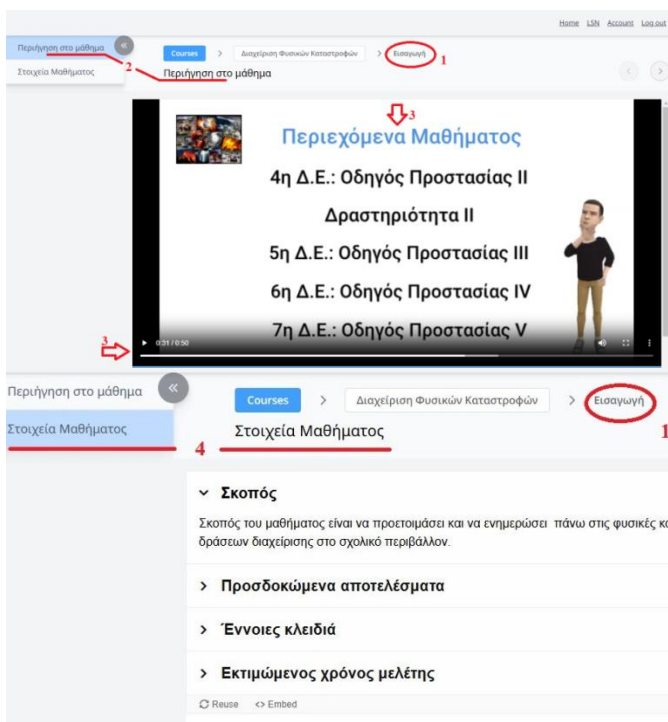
Home LSN Account Log out

Περιήγηση στο μάθημα
Στοιχεία Μαθήματος

Courses > Διαχείριση Φυσικών Καταστροφών > Εισαγωγή 1
2 Περιήγηση στο μάθημα

3
Περιεχόμενα Μαθήματος
4η Δ.Ε.: Οδηγός Προστασίας ΙΙ
Δραστηριότητα ΙΙ
5η Δ.Ε.: Οδηγός Προστασίας ΙΙΙ
6η Δ.Ε.: Οδηγός Προστασίας IV
7η Δ.Ε.: Οδηγός Προστασίας V
3 0:31 / 0:50

Περιήγηση στο μάθημα
Στοιχεία Μαθήματος
4

Courses > Διαχείριση Φυσικών Καταστροφών > Εισαγωγή 1
Στοιχεία Μαθήματος

Σκοπός
Σκοπός του μαθήματος είναι να προετοιμάσει και να ενημερώσει πάνω στις φυσικές κα δράσεων διαχείρισης στο σχολικό περιβάλλον.

Προσδοκώμενα αποτελέσματα

Έννοιες κλειδιά

Εκτιμώμενος χρόνος μελέτης

Reuse <> Embed